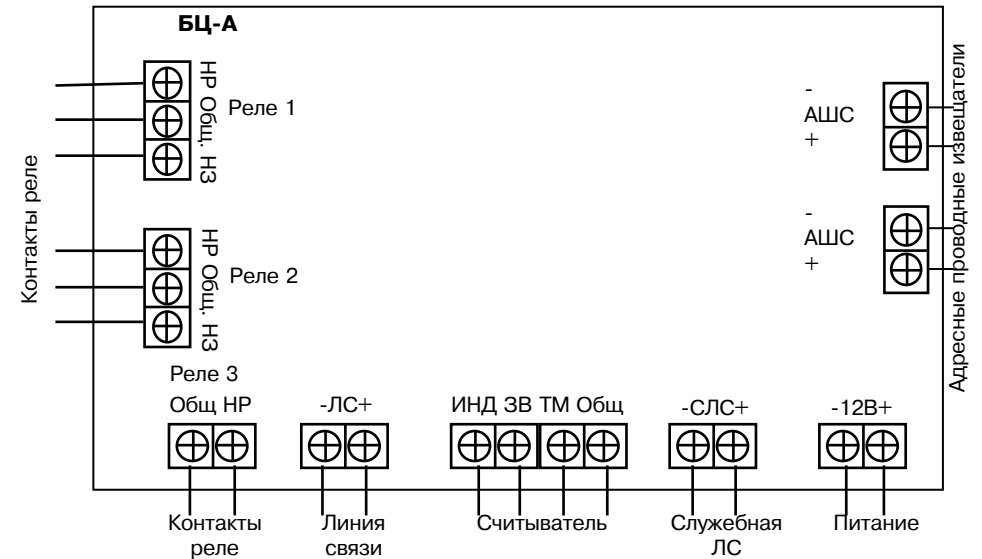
БЦ-А

Контакты реле

НР Общ. НЗ

Реле 1

НР Общ. НЗ

Реле 2

-
АШС
+

-
АШС
+

Адресные проводные извещатели

Реле 3
Общ НР

-ЛС+

ИНД ЗВ ТМ Общ

-СЛС+

-12В+

Контакты реле

Линия связи

Считыватель

Служебная ЛС

Питание